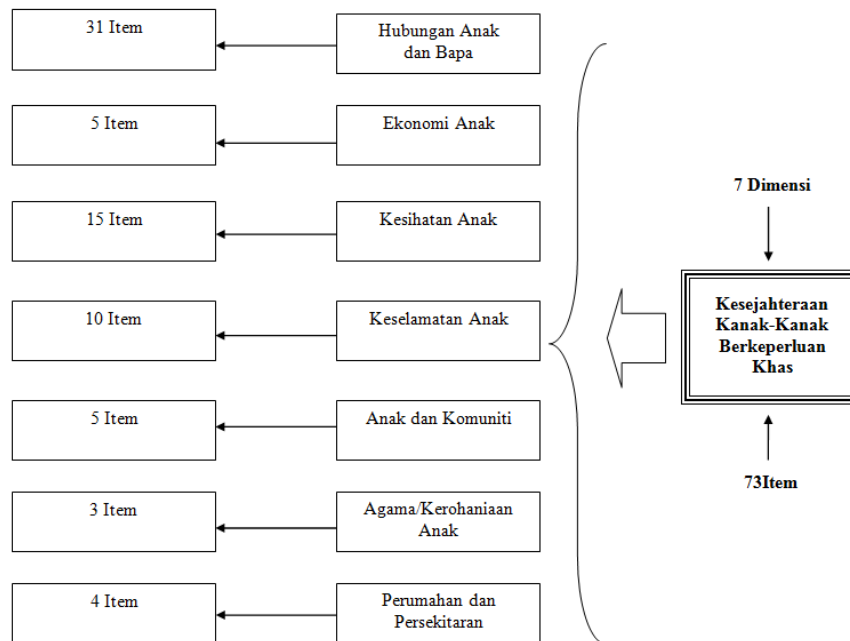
31 Item

Hubungan Anak dan Bapa

5 Item

Ekonomi Anak

15 Item

Kesihatan Anak

10 Item

Keselamatan Anak

5 Item

Anak dan Komuniti

3 Item

Agama/Kerohaniaan Anak

4 Item

Perumahan dan Persekitaran

7 Dimensi

Kesejahteraan Kanak-Kanak Berkeperluan Khas

73Item